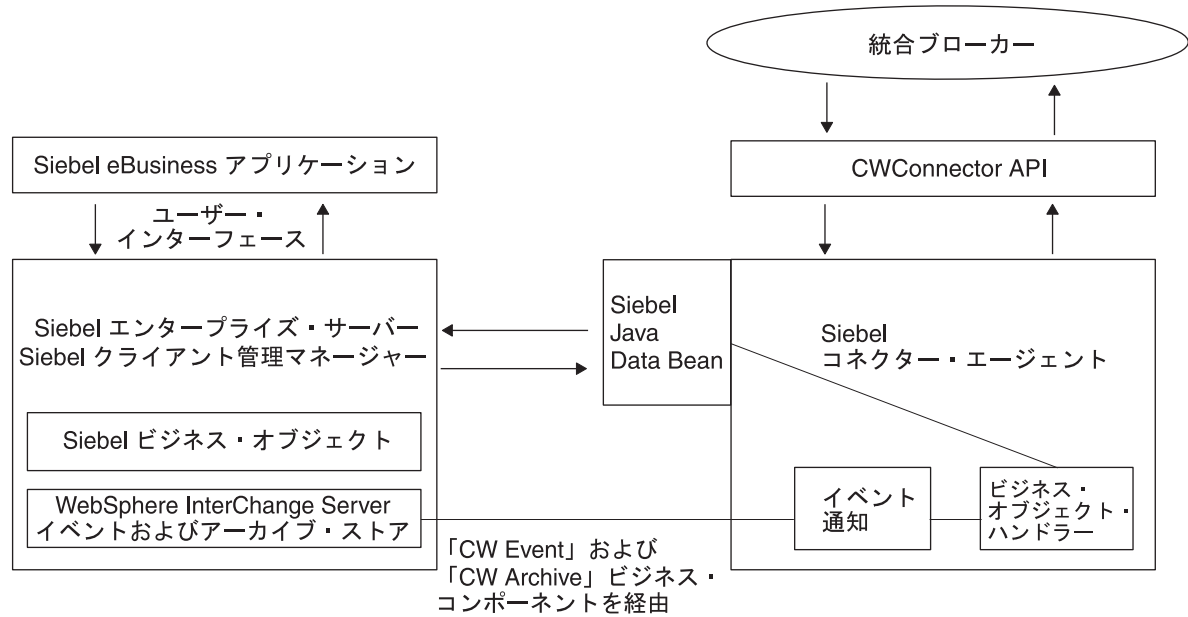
統合ブローカー

Siebel eBusiness アプリケーション

CWConnector API

ユーザー・
インターフェース

Siebel エンタープライズ・サーバー
Siebel クライアント管理マネージャー

Siebel
Java
Data Bean

Siebel
コネクター・エージェント

Siebel ビジネス・オブジェクト

WebSphere InterChange Server
イベントおよびアーカイブ・ストア

イベント
通知

ビジネス・
オブジェクト・
ハンドラー

「CW Event」および
「CW Archive」ビジネス・
コンポーネントを経由